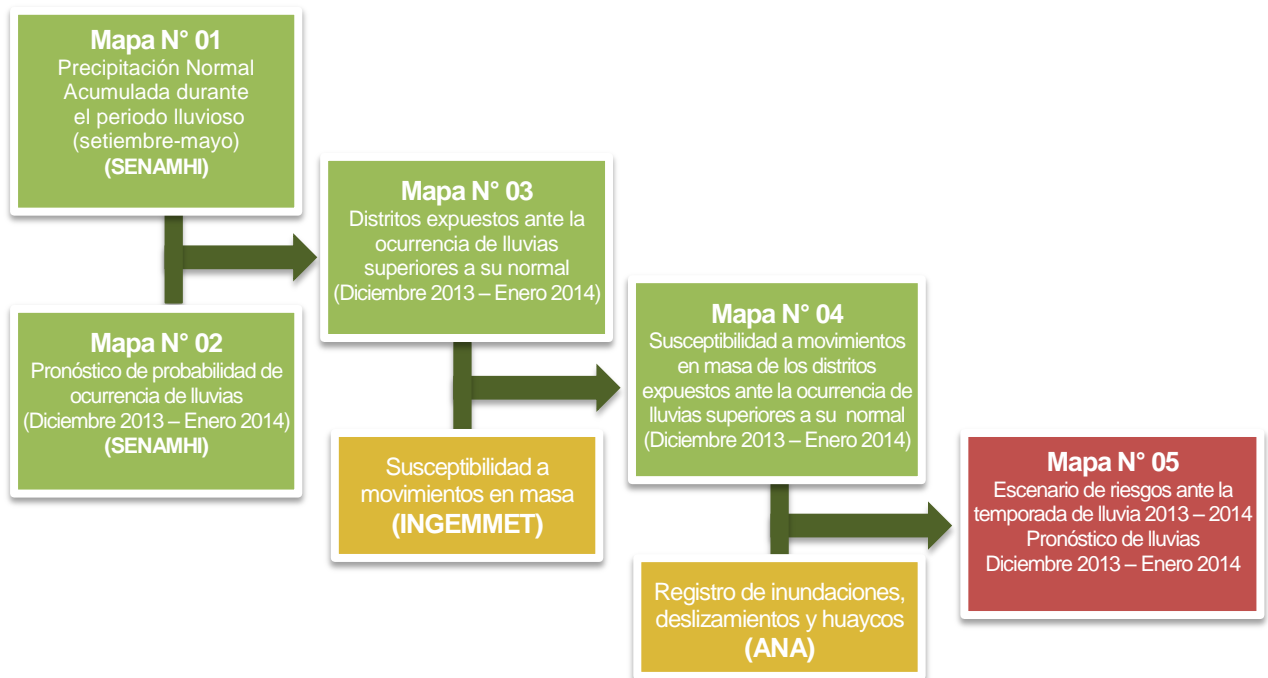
Mapa N° 01
Precipitación Normal Acumulada durante el periodo lluvioso (setiembre-mayo)
(SENAMHI)

Mapa N° 02
Pronóstico de probabilidad de ocurrencia de lluvias
(Diciembre 2013 – Enero 2014)
(SENAMHI)

Mapa N° 03
Distritos expuestos ante la ocurrencia de lluvias superiores a su normal
(Diciembre 2013 – Enero 2014)

Susceptibilidad a movimientos en masa
(INGEMMET)

Mapa N° 04
Susceptibilidad a movimientos en masa de los distritos expuestos ante la ocurrencia de lluvias superiores a su normal
(Diciembre 2013 – Enero 2014)

Registro de inundaciones, deslizamientos y huaycos
(ANA)

Mapa N° 05
Escenario de riesgos ante la temporada de lluvia 2013 – 2014
Pronóstico de lluvias
Diciembre 2013 – Enero 2014